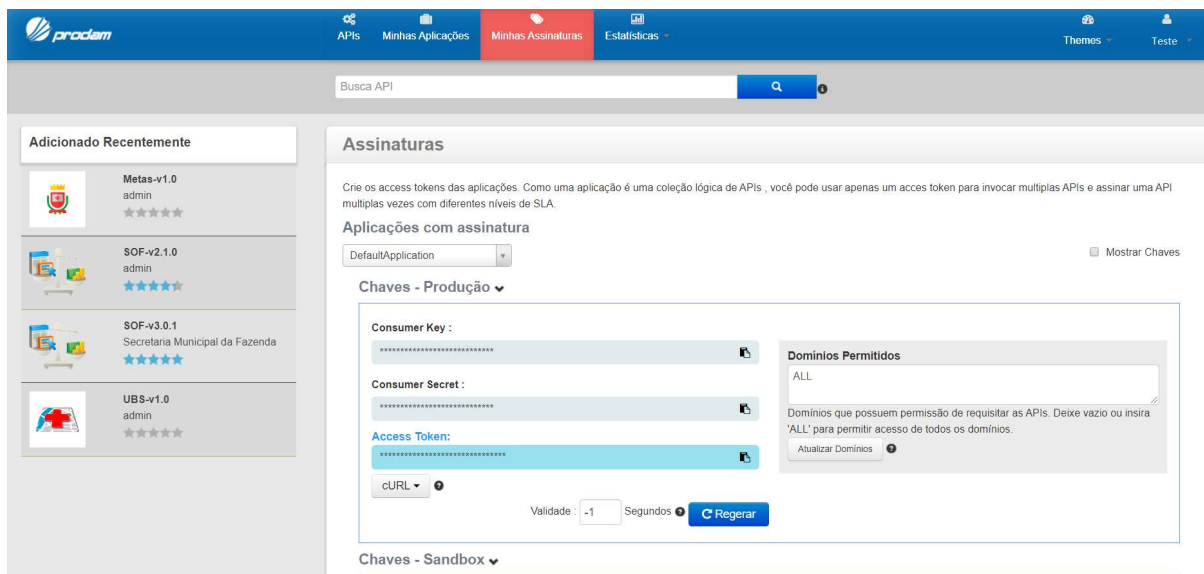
prodam

APIs
Minhas Aplicações
Minhas Assinaturas
Estatísticas
Themes
Teste

Busca API

Adicionado Recentemente

Metas-v1.0
admin

SOF-v2.1.0
admin

SOF-v3.0.1
Secretaria Municipal da Fazenda

UBS-v1.0
admin

Assinaturas

Crie os access tokens das aplicações. Como uma aplicação é uma coleção lógica de APIs , você pode usar apenas um acces token para invocar multiplas APIs e assinar uma API multiplas vezes com diferentes níveis de SLA.

Aplicações com assinatura

DefaultApplication

Mostrar Chaves

Chaves - Produção

Consumer Key :

****************************

Consumer Secret :

****************************

Access Token:

********************************

cURL

Validade : -1 Segundos

Regerar

Domínios Permitidos

ALL

Domínios que possuem permissão de requisitar as APIs. Deixe vazio ou insira 'ALL' para permitir acesso de todos os domínios.

Atualizar Domínios

Chaves - Sandbox